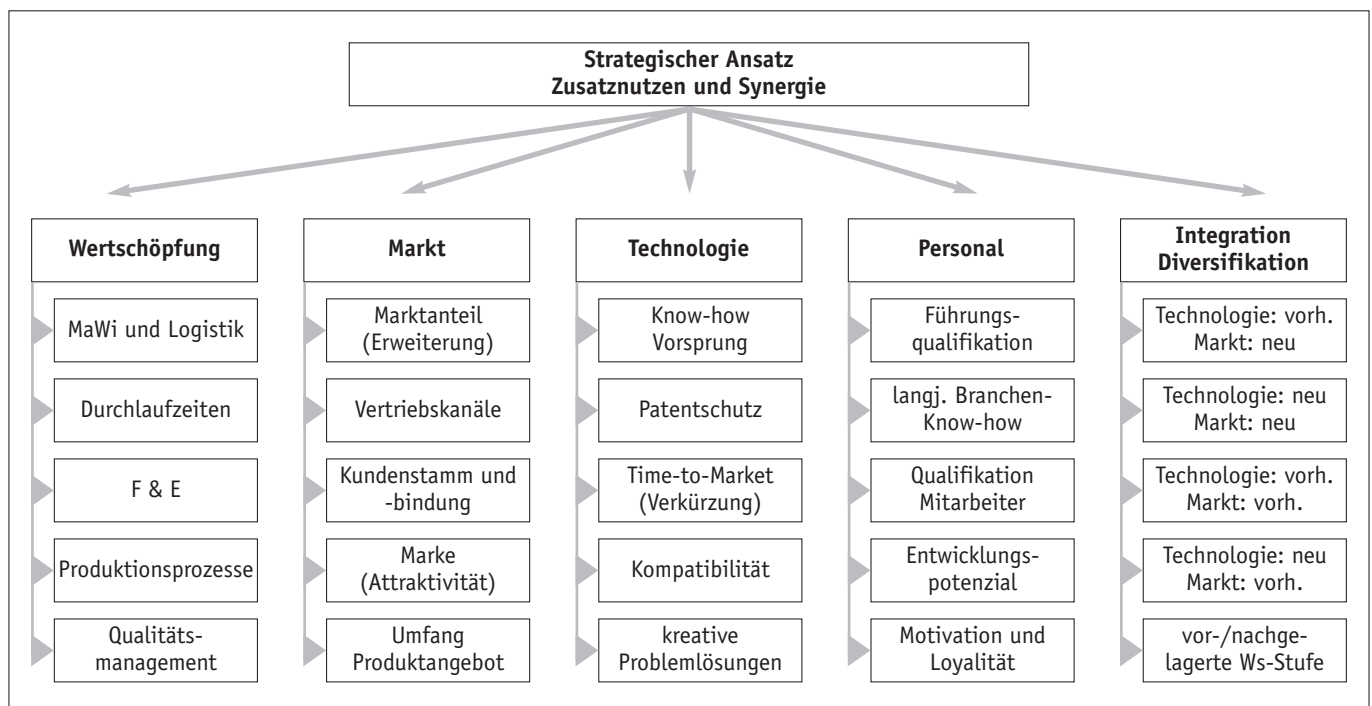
Strategischer Ansatz
Zusatznutzen und Synergie

Wertschöpfung

MaWi und Logistik

Durchlaufzeiten

F & E

Produktionsprozesse

Qualitätsmanagement

Markt

Marktanteil (Erweiterung)

Vertriebskanäle

Kundenstamm und -bindung

Marke (Attraktivität)

Umfang Produktangebot

Technologie

Know-how Vorsprung

Patentschutz

Time-to-Market (Verkürzung)

Kompatibilität

kreative Problemlösungen

Personal

Führungsqualifikation

langj. Branchen-Know-how

Qualifikation Mitarbeiter

Entwicklungspotenzial

Motivation und Loyalität

Integration
Diversifikation

Technologie: vorh.
Markt: neu

Technologie: neu
Markt: neu

Technologie: vorh.
Markt: vorh.

Technologie: neu
Markt: vorh.

vor-/nachgelagerte Ws-Stufe